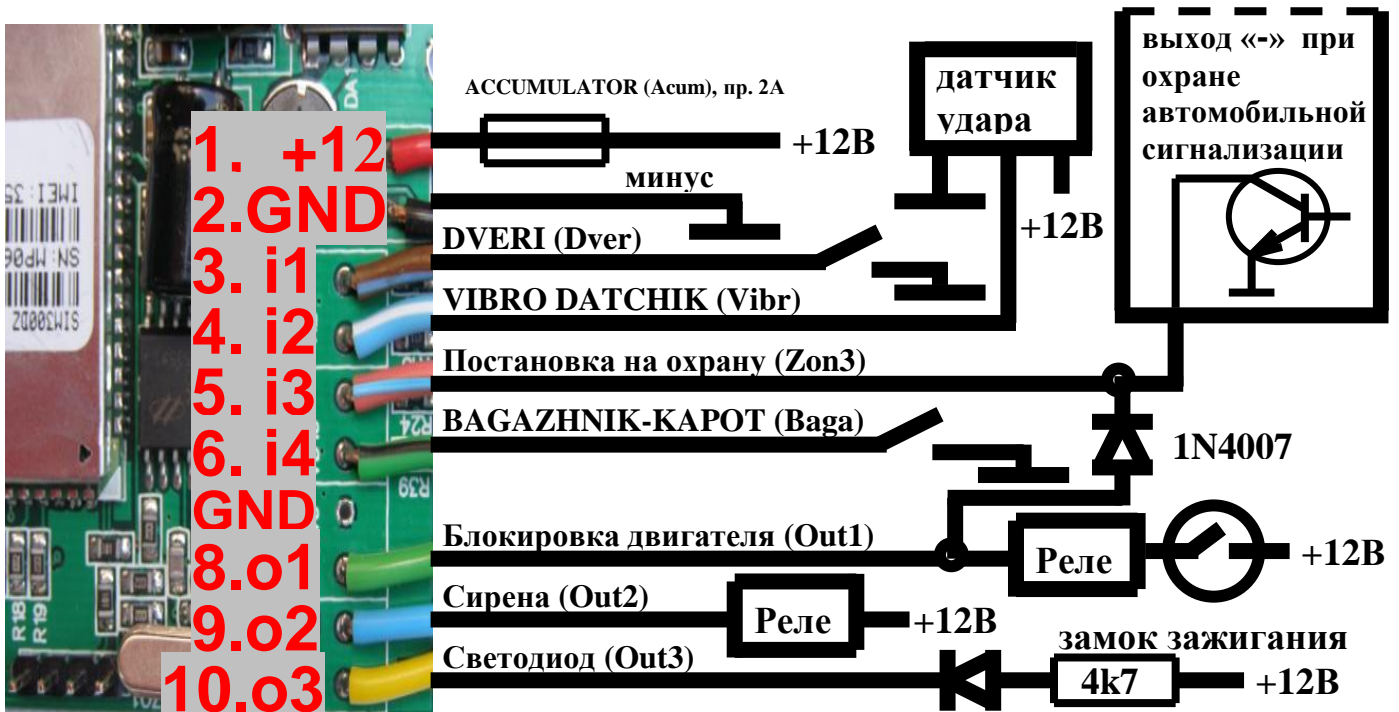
1. +12
2.GND
3. i1
4. i2
5. i3
6. i4
GND
8.o1
9.o2
10.o3

IMEI:35
SN:MP06
SIM300DZ
R24
R39
R18
R19

ACCUMULATOR (Acum), пр. 2А
+12В
минус
DVERI (Dver)
VIBRO DATCHIK (Vibr)
датчик удара
+12В
выход «-» при охране автомобильной сигнализации
Постановка на охрану (Zon3)
BAGAZHNIK-KAPOT (Baga)
1N4007
Блокировка двигателя (Out1)
Реле
+12В
Сирена (Out2)
Реле
+12В
Светодиод (Out3)
замок зажигания
4k7
+12В